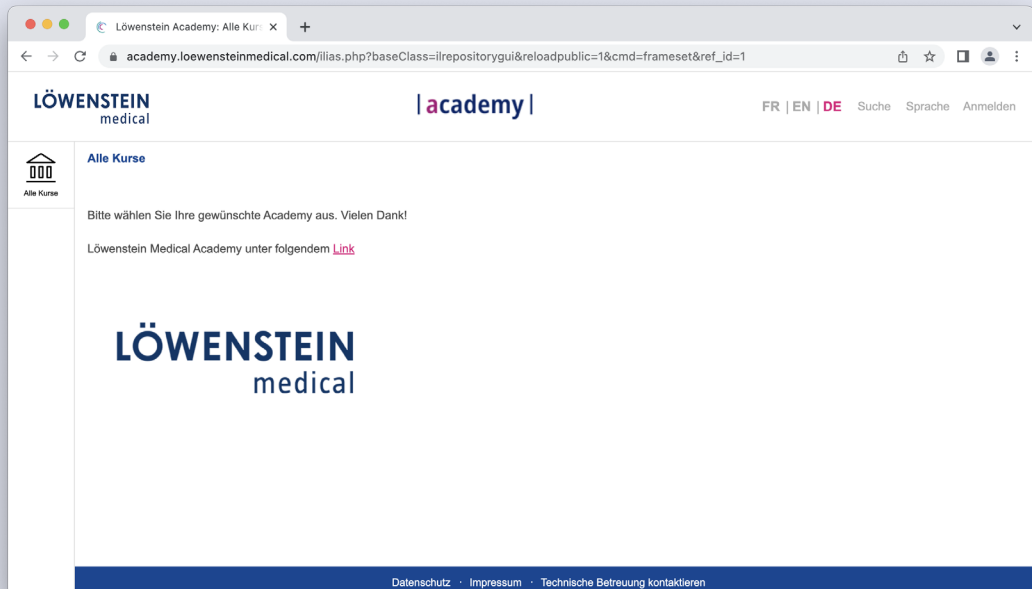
Löwenstein Academy: Alle Kur

academy.loewensteinmedical.com/ilias.php?baseClass=ilrepositorygui&reloadpublic=1&cmd=frameset&ref_id=1

LÖWENSTEIN medical

| academy |

FR | EN | DE Suche Sprache Anmelden

Alle Kurse

Alle Kurse

Bitte wählen Sie Ihre gewünschte Academy aus. Vielen Dank!

Löwenstein Medical Academy unter folgendem Link

LÖWENSTEIN medical

Datenschutz · Impressum · Technische Betreuung kontaktieren